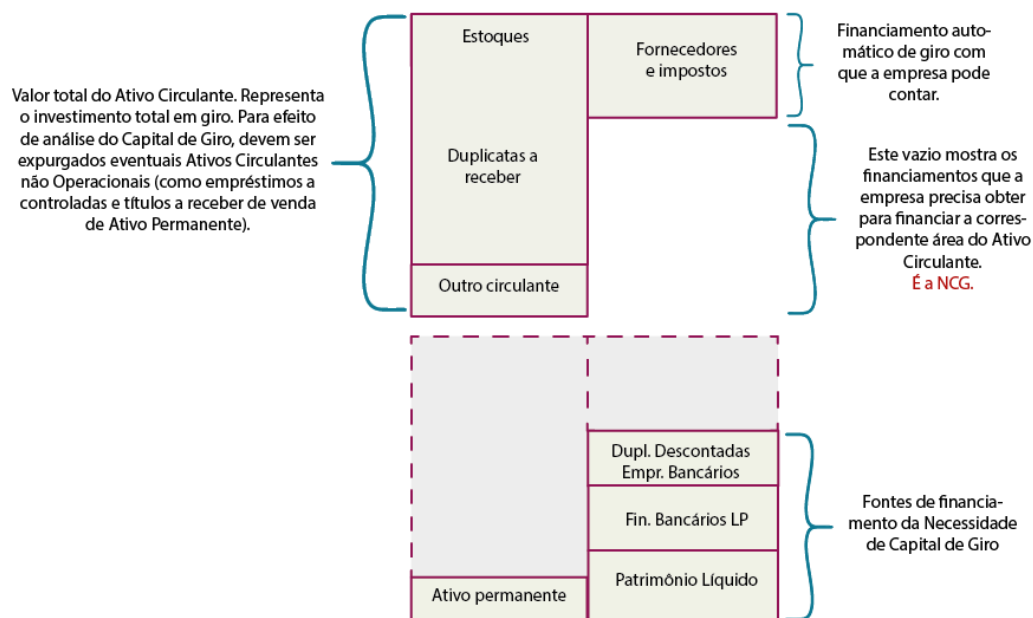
Valor total do Ativo Circulante. Representa o investimento total em giro. Para efeito de análise do Capital de Giro, devem ser expurgados eventuais Ativos Circulantes não Operacionais (como empréstimos a controladas e títulos a receber de venda de Ativo Permanente).

Estoques

Duplicatas a receber

Outro circulante

Fornecedores e impostos

Financiamento automático de giro com que a empresa pode contar.

Este vazio mostra os financiamentos que a empresa precisa obter para financiar a correspondente área do Ativo Circulante.
É a NCG.

Dupl. Descontadas Empr. Bancários

Fin. Bancários LP

Patrimônio Líquido

Ativo permanente

Fontes de financiamento da Necessidade de Capital de Giro